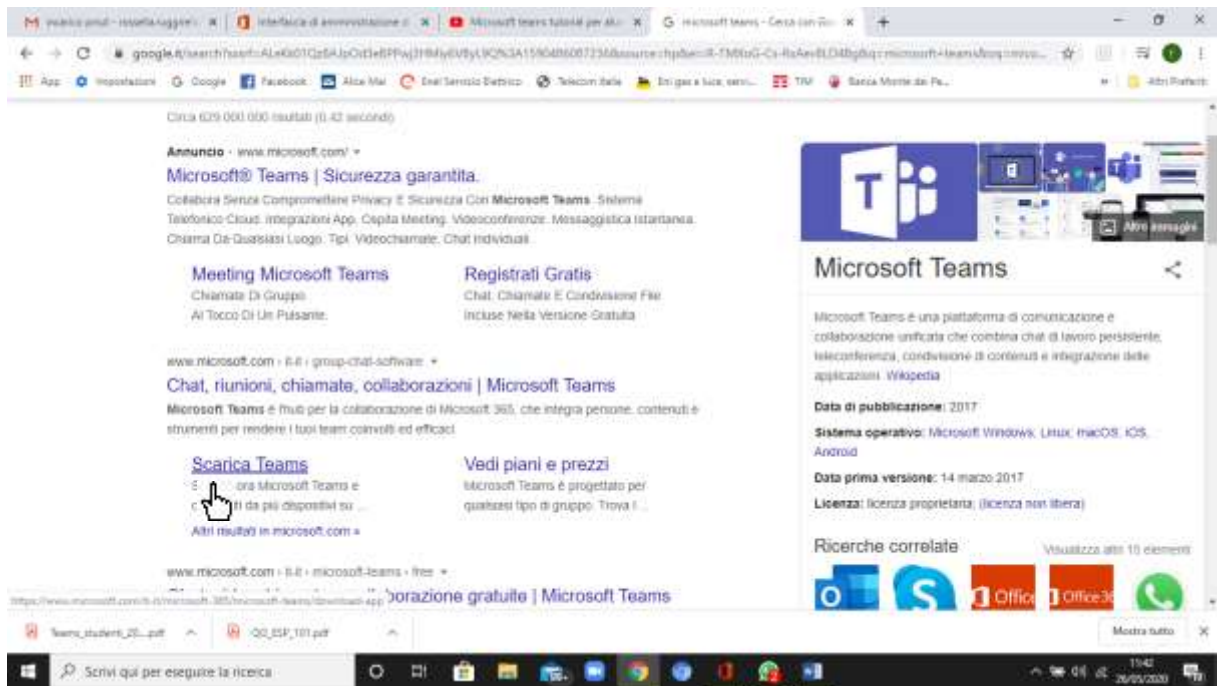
M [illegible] × | Interfaccia di amministrazione × | Microsoft teams tutorial per alu × | G microsoft teams - Cerca con Go × | +

google.it/search?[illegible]

App | Impostazioni | Google | Facebook | Alice Mai | Enel Servizio Elettrico | Telecom Italia | En gas e luce, servi... | TIM | Banca Monte dei Pa... | Altri Preferiti

Circa 629 000 000 risultati (0,42 secondi)

Annuncio · www.microsoft.com/ ▾

Microsoft® Teams | Sicurezza garantita.

Collabora Senza Compromettere Privacy E Sicurezza Con Microsoft Teams. Sistema Telefonico Cloud. Integrazioni App. Ospita Meeting. Videoconferenze. Messaggistica Istantanea. Chiama Da Qualsiasi Luogo. Tipi: Videochiamate, Chat Individuali.

Meeting Microsoft Teams
Chiamate Di Gruppo
Al Tocco Di Un Pulsante.

Registrati Gratis
Chat, Chiamate E Condivisione File
Incluse Nella Versione Gratuita

www.microsoft.com › it-it › group-chat-software ▾

Chat, riunioni, chiamate, collaborazioni | Microsoft Teams

Microsoft Teams è l'hub per la collaborazione di Microsoft 365, che integra persone, contenuti e strumenti per rendere i tuoi team coinvolti ed efficaci.

Scarica Teams
S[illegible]ora Microsoft Teams e c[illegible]ti da più dispositivi su ...

Vedi piani e prezzi
Microsoft Teams è progettato per qualsiasi tipo di gruppo. Trova l ...

Altri risultati in microsoft.com »

www.microsoft.com › it-it › microsoft-teams › free ▾

https://www.microsoft.com/it-it/microsoft-365/microsoft-teams/download-app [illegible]borazione gratuite | Microsoft Teams

Altre immagini

Microsoft Teams

Microsoft Teams è una piattaforma di comunicazione e collaborazione unificata che combina chat di lavoro persistente, teleconferenza, condivisione di contenuti e integrazione delle applicazioni. Wikipedia

Data di pubblicazione: 2017

Sistema operativo: Microsoft Windows, Linux, macOS, iOS, Android

Data prima versione: 14 marzo 2017

Licenza: licenza proprietaria; (licenza non libera)

Ricerche correlate

Visualizza altri 15 elementi

Office | Office36

Teams_studenti_20....pdf ^ | QG_ESP_101.pdf ^ | Mostra tutto ×

Scrivi qui per eseguire la ricerca

11:42
26/05/2020